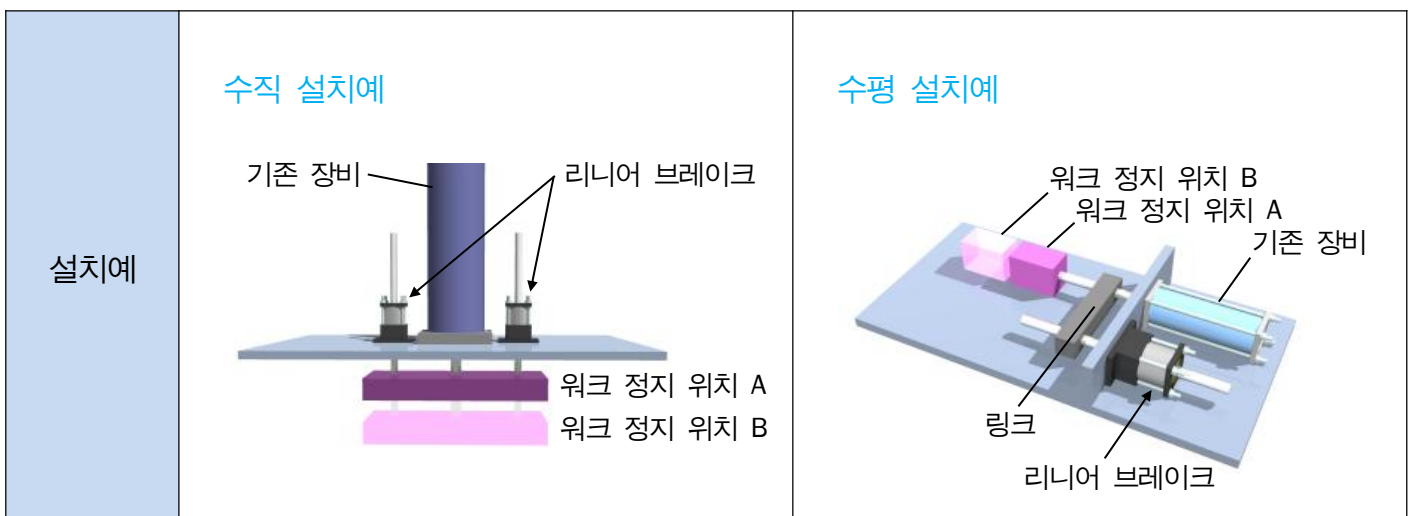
| 설치예 | 수직 설치예<br>기존 장비<br>리니어 브레이크<br>워크 정지 위치 A<br>워크 정지 위치 B | 수평 설치예<br>워크 정지 위치 B<br>워크 정지 위치 A<br>기존 장비<br>링크<br>리니어 브레이크 |
|---|---|---|